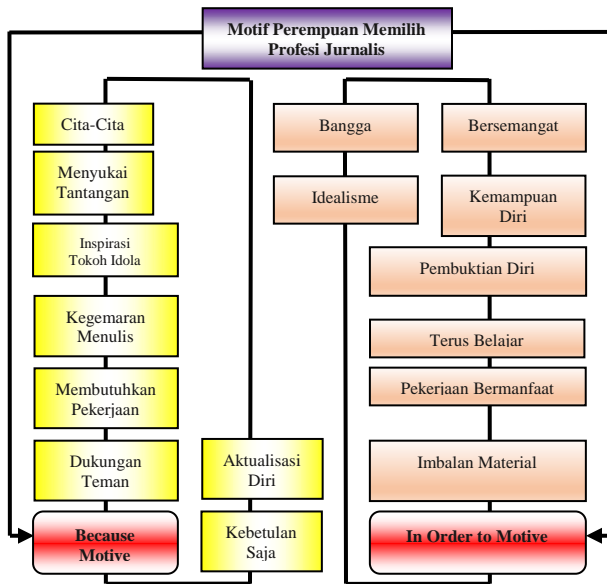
Motif Perempuan Memilih Profesi Jurnalis

Cita-Cita

Menyukai Tantangan

Inspirasi Tokoh Idola

Kegemaran Menulis

Membutuhkan Pekerjaan

Dukungan Teman

Aktualisasi Diri

Because Motive

Kebetulan Saja

Bangga

Bersemangat

Idealisme

Kemampuan Diri

Pembuktian Diri

Terus Belajar

Pekerjaan Bermanfaat

Imbalan Material

In Order to Motive